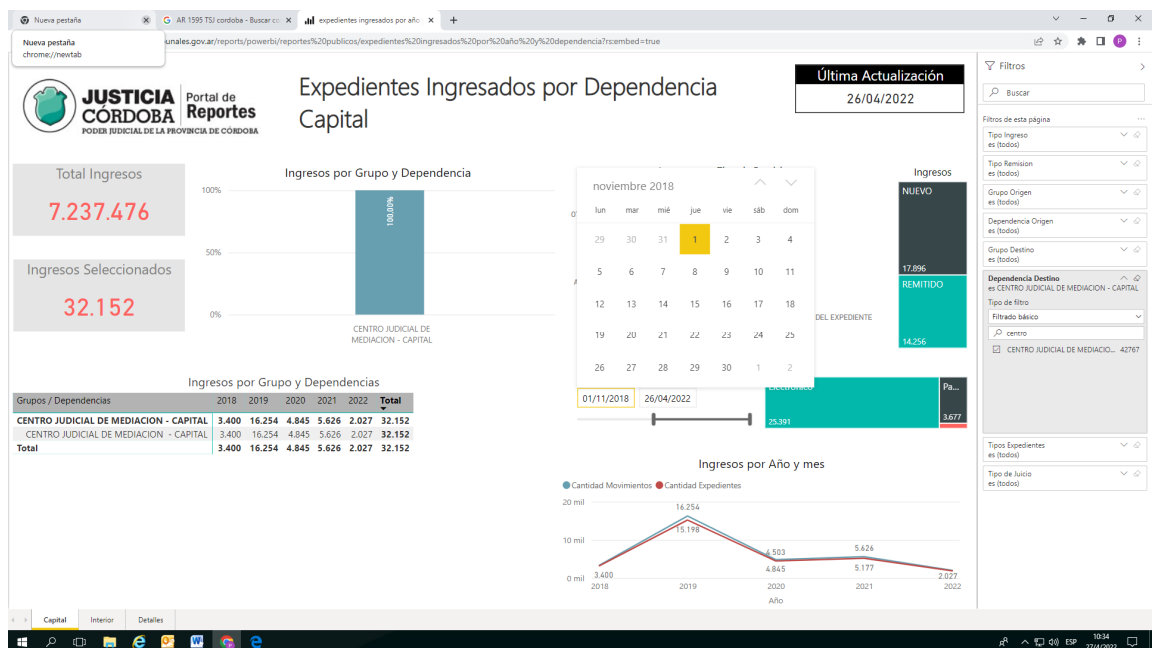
Nueva pestaña
AR 1595 TSJ cordoba - Buscar co
expedientes ingresados por año
+
Nueva pestaña
chrome://newtab
unales.gov.ar/reports/powerbi/reportes%20publicos/expedientes%20ingresados%20por%20año%20y%20dependencia?rs:embed=true

JUSTICIA CÓRDOBA
PODER JUDICIAL DE LA PROVINCIA DE CÓRDOBA
Portal de Reportes

Expedientes Ingresados por Dependencia Capital

Última Actualización
26/04/2022

Total Ingresos
7.237.476

Ingresos Seleccionados
32.152

Ingresos por Grupo y Dependencia
100%
50%
0%
100,00%
CENTRO JUDICIAL DE MEDIACION - CAPITAL

noviembre 2018
| lun | mar | mié | jue | vie | sáb | dom |
|---|---|---|---|---|---|---|
| 29 | 30 | 31 | 1 | 2 | 3 | 4 |
| 5 | 6 | 7 | 8 | 9 | 10 | 11 |
| 12 | 13 | 14 | 15 | 16 | 17 | 18 |
| 19 | 20 | 21 | 22 | 23 | 24 | 25 |
| 26 | 27 | 28 | 29 | 30 | 1 | 2 |

01/11/2018
26/04/2022

Ingresos
NUEVO
17.896
REMITIDO
14.256
DEL EXPEDIENTE
Electronico
25.391
Pa...
3.677

Ingresos por Grupo y Dependencias
| Grupos / Dependencias | 2018 | 2019 | 2020 | 2021 | 2022 | Total |
|---|---|---|---|---|---|---|
| CENTRO JUDICIAL DE MEDIACION - CAPITAL | 3.400 | 16.254 | 4.845 | 5.626 | 2.027 | 32.152 |
| CENTRO JUDICIAL DE MEDIACION - CAPITAL | 3.400 | 16.254 | 4.845 | 5.626 | 2.027 | 32.152 |
| Total | 3.400 | 16.254 | 4.845 | 5.626 | 2.027 | 32.152 |

Ingresos por Año y mes
Cantidad Movimientos Cantidad Expedientes
20 mil
10 mil
0 mil
3.400
16.254
15.198
4.503
4.845
5.626
5.177
2.027
2018
2019
2020
2021
2022
Año

Filtros
Buscar
Filtros de esta página
Tipo Ingreso
es (todos)
Tipo Remision
es (todos)
Grupo Origen
es (todos)
Dependencia Origen
es (todos)
Grupo Destino
es (todos)
Dependencia Destino
es CENTRO JUDICIAL DE MEDIACION - CAPITAL
Tipo de filtro
Filtrado básico
centro
CENTRO JUDICIAL DE MEDIACIO... 42767
Tipos Expedientes
es (todos)
Tipo de Juicio
es (todos)

Capital
Interior
Detalles

ESP
10:34
27/4/2022